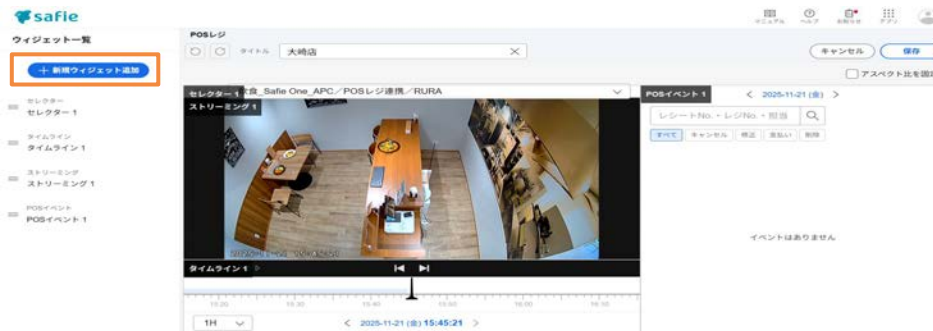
safie

マニュアル ヘルプ お知らせ アプリ

ウィジェット一覧

＋ 新規ウィジェット追加

セレクター
セレクター 1

タイムライン
タイムライン 1

ストリーミング
ストリーミング 1

POSイベント
POSイベント 1

POSレジ

タイトル 大崎店

キャンセル 保存

アスペクト比を固

セレクター 1 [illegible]食_Safie One_APC／POSレジ連携／RURA

ストリーミング 1

タイムライン 1

1H

< 2025-11-21 (金) 15:45:21 >

POSイベント 1

< 2025-11-21 (金) >

レシートNo.・レジNo.・担当

すべて キャンセル 修正 支払い 削除

イベントはありません